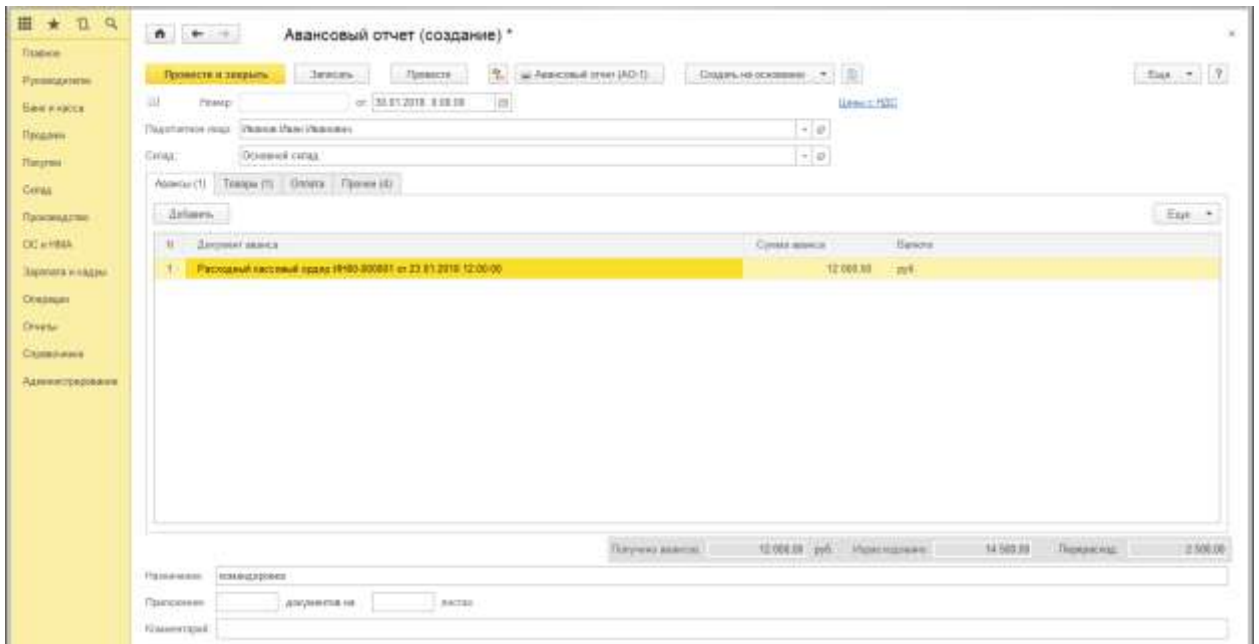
Главное
Руководителю
Банк и касса
Продажи
Покупки
Склад
Производство
ОС и НМА
Зарплата и кадры
Операции
Отчеты
Справочники
Администрирование

Авансовый отчет (создание) *

Провести и закрыть
Записать
Провести
Авансовый отчет (АО-1)
Создать на основании
Еще
?

Номер:
от: 30.01.2018 0:00:00
Цены с НДС

Подотчетное лицо: Иванов Иван Иванович
Склад: Основной склад

Авансы (1)
Товары (1)
Оплата
Прочее (4)

Добавить
Еще

| N | Документ аванса | Сумма аванса | Валюта |
|---|---|---|---|
| 1 | Расходный кассовый ордер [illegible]-000001 от 23.01.2018 12:00:00 | 12 000,00 | руб |

Получено авансов: 12 000,00 руб. Израсходовано: 14 500,00 Перерасход: 2 500,00

Назначение: командировка
Приложение: документов на листах
Комментарий: